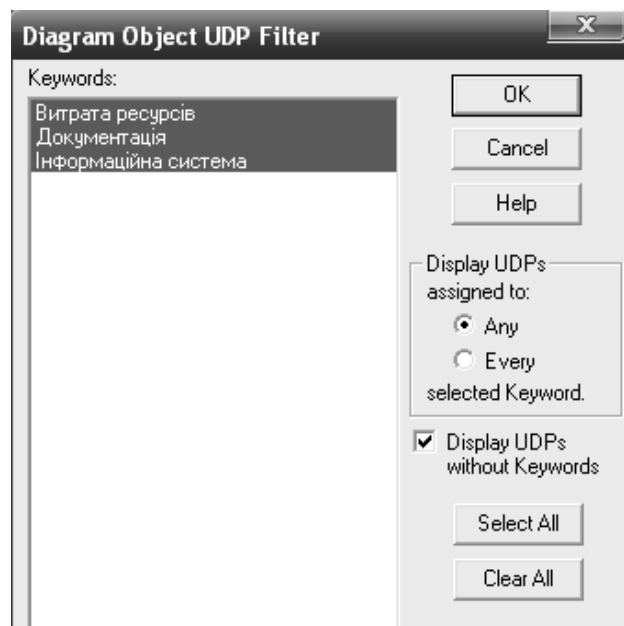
Diagram Object UDP Filter

Keywords:

Витрата ресурсів
Документація
Інформаційна система

OK

Cancel

Help

Display UDPs assigned to:

Any

Every

selected Keyword.

Display UDPs without Keywords

Select All

Clear All